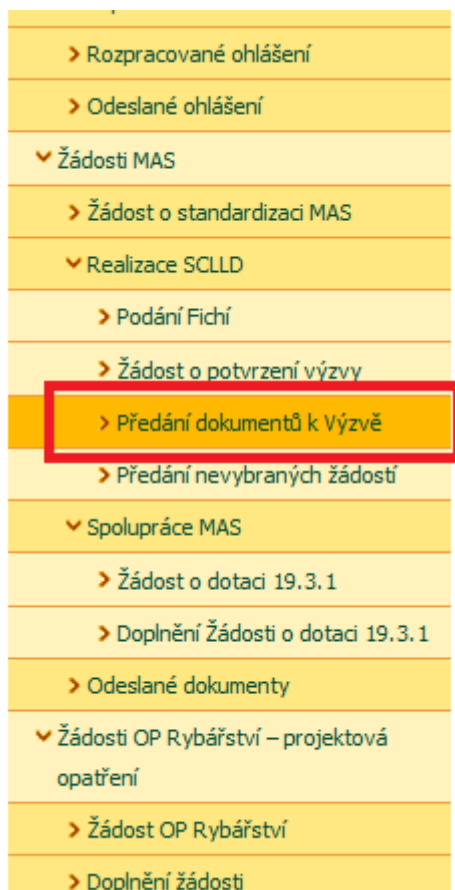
Rozpracované ohlášení

Odeslané ohlášení

Žádosti MAS

Žádost o standardizaci MAS

Realizace SCLLD

Podání Fichí

Žádost o potvrzení výzvy

Předání dokumentů k Výzvě

Předání nevybraných žádostí

Spolupráce MAS

Žádost o dotaci 19.3.1

Doplnění Žádosti o dotaci 19.3.1

Odeslané dokumenty

Žádosti OP Rybářství – projektová opatření

Žádost OP Rybářství

Doplnění žádosti